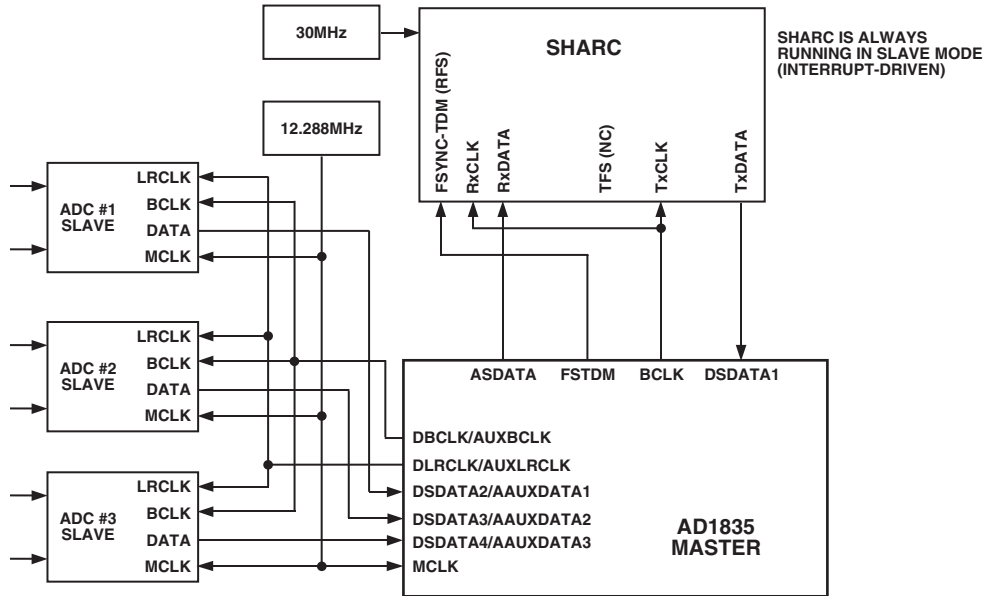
30MHz

SHARC

SHARC IS ALWAYS RUNNING IN SLAVE MODE (INTERRUPT-DRIVEN)

FSYNC-TDM (RFS)
RxCLK
RxDATA
TFS (NC)
TxCLK
TxDATA

12.288MHz

ADC #1 SLAVE
LRCLK
BCLK
DATA
MCLK

ADC #2 SLAVE
LRCLK
BCLK
DATA
MCLK

ADC #3 SLAVE
LRCLK
BCLK
DATA
MCLK

ASDATA
FSTDM
BCLK
DSDATA1

DBCLK/AUXBCLK
DLRCLK/AUXLRCLK
DSDATA2/AAUXDATA1
DSDATA3/AAUXDATA2
DSDATA4/AAUXDATA3
MCLK

AD1835
MASTER